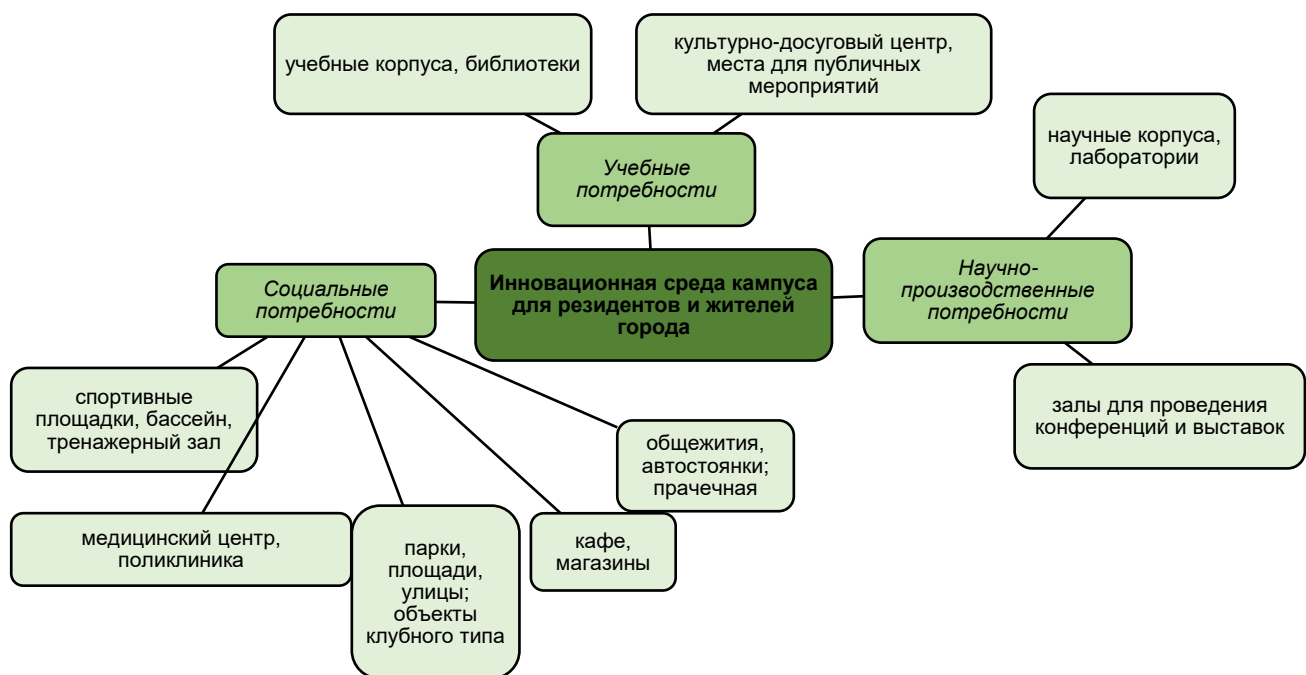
учебные корпуса, библиотеки

культурно-досуговый центр, места для публичных мероприятий

Учебные потребности

научные корпуса, лаборатории

Социальные потребности

Инновационная среда кампуса для резидентов и жителей города

Научно-производственные потребности

залы для проведения конференций и выставок

спортивные площадки, бассейн, тренажерный зал

общежития, автостоянки; прачечная

медицинский центр, поликлиника

парки, площади, улицы; объекты клубного типа

кафе, магазины